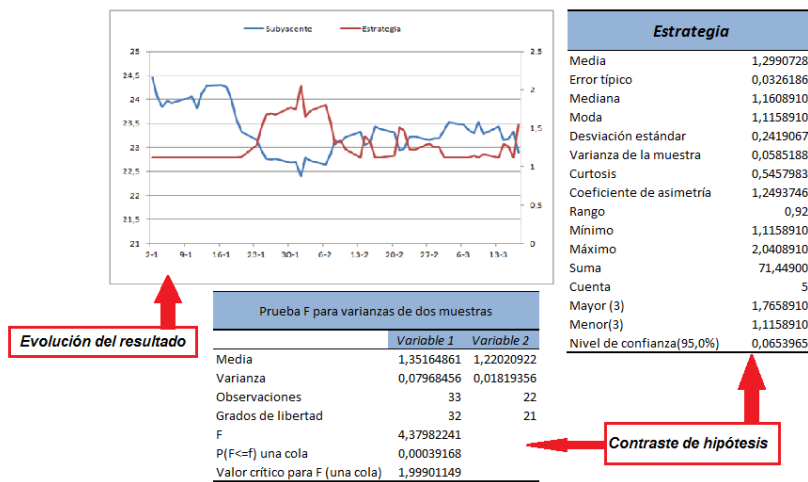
Subyacente Estrategia

25
24,5
24
23,5
23
22,5
22
21,5
21

2,5
2
1,5
1
0,5
0

2-1 9-1 16-1 23-1 30-1 6-2 13-2 20-2 27-2 6-3 13-3

Evolución del resultado

Prueba F para varianzas de dos muestras

| | Variable 1 | Variable 2 |
|---|---|---|
| Media | 1,35164861 | 1,22020922 |
| Varianza | 0,07968456 | 0,01819356 |
| Observaciones | 33 | 22 |
| Grados de libertad | 32 | 21 |
| F | 4,37982241 | |
| P(F<=f) una cola | 0,00039168 | |
| Valor crítico para F (una cola) | 1,99901149 | |

Contraste de hipótesis

| Estrategia | |
|---|---|
| Media | 1,2990728 |
| Error típico | 0,0326186 |
| Mediana | 1,1608910 |
| Moda | 1,1158910 |
| Desviación estándar | 0,2419067 |
| Varianza de la muestra | 0,0585188 |
| Curtosis | 0,5457983 |
| Coeficiente de asimetría | 1,2493746 |
| Rango | 0,92 |
| Mínimo | 1,1158910 |
| Máximo | 2,0408910 |
| Suma | 71,44900 |
| Cuenta | 5 |
| Mayor (3) | 1,7658910 |
| Menor(3) | 1,1158910 |
| Nivel de confianza(95,0%) | 0,0653965 |